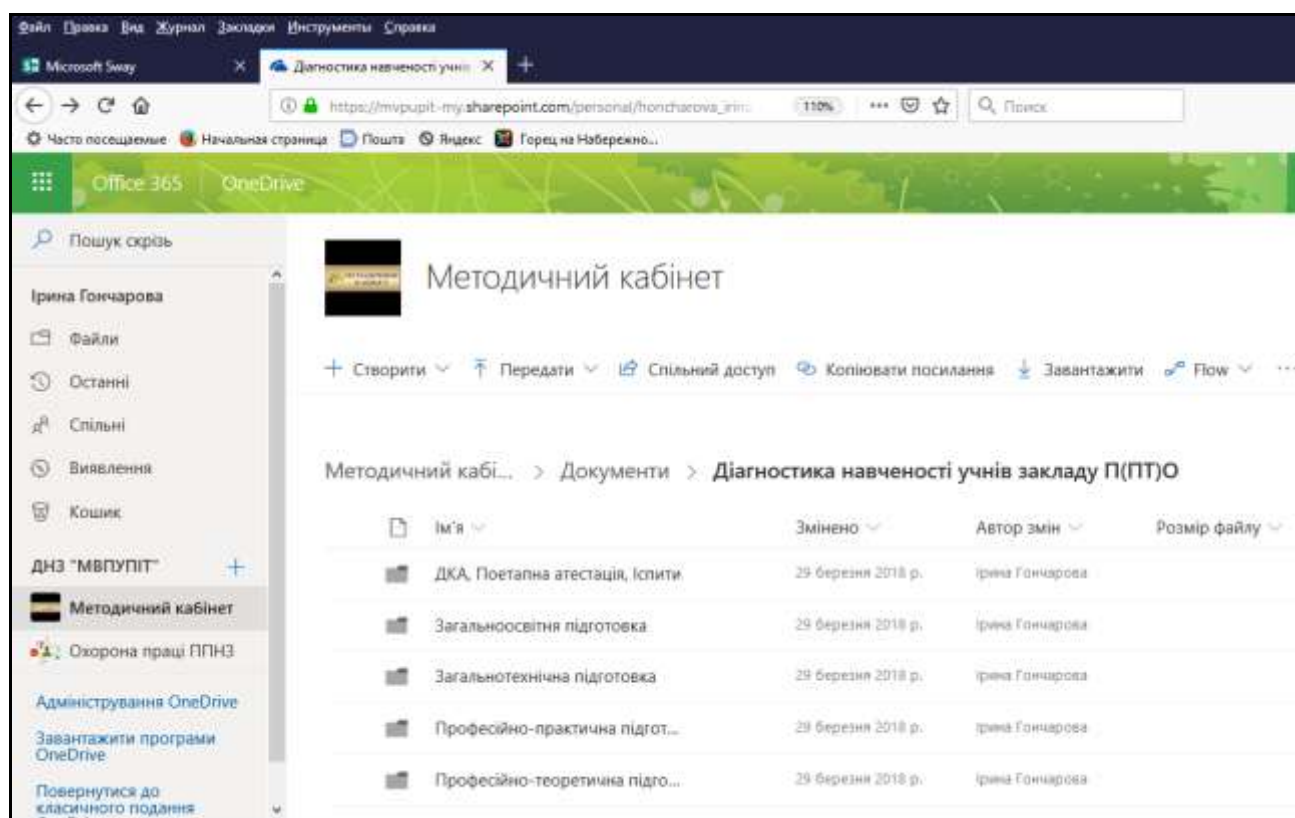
Файл Правка Вид Журнал Закладки Инструменты Справка

Microsoft Sway ×
Діагностика навченості учнів ×
+

https://mvpupit-my.sharepoint.com/personal/honcharova_irin 110% ··· Поиск

Часто посещаемые Начальная страница Пошта Яндекс Горец на Набережно...

Office 365 OneDrive

Пошук скрізь

Ірина Гончарова

Файли

Останні

Спільні

Виявлення

Кошик

ДНЗ "МВПУПІТ" +

Методичний кабінет

Охорона праці ППНЗ

Адміністрування OneDrive

Завантажити програми OneDrive

Повернутися до класичного подання

Методичний кабінет

+ Створити Передати Спільний доступ Копіювати посилання Завантажити Flow ···

Методичний кабі... > Документи > Діагностика навченості учнів закладу П(ПТ)О

| Ім'я | Змінено | Автор змін | Розмір файлу |
|---|---|---|---|
| ДКА, Поетапна атестація, Іспити | 29 березня 2018 р. | Ірина Гончарова | |
| Загальноосвітня підготовка | 29 березня 2018 р. | Ірина Гончарова | |
| Загальнотехнічна підготовка | 29 березня 2018 р. | Ірина Гончарова | |
| Професійно-практична підгот... | 29 березня 2018 р. | Ірина Гончарова | |
| Професійно-теоретична підго... | 29 березня 2018 р. | Ірина Гончарова | |